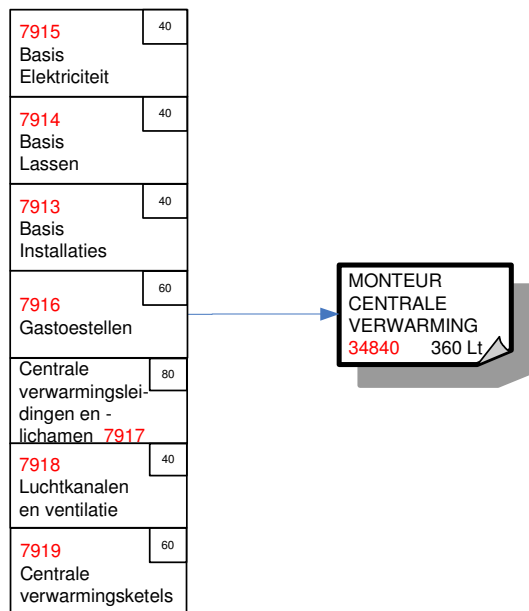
7915
Basis
Elektriciteit
40

7914
Basis
Lassen
40

7913
Basis
Installaties
40

7916
Gastoestellen
60

Centrale verwarmingsleidingen en -lichamen 7917
80

7918
Luchtkanalen en ventilatie
40

7919
Centrale verwarmingsketels
60

MONTEUR
CENTRALE
VERWARMING
34840 360 Lt